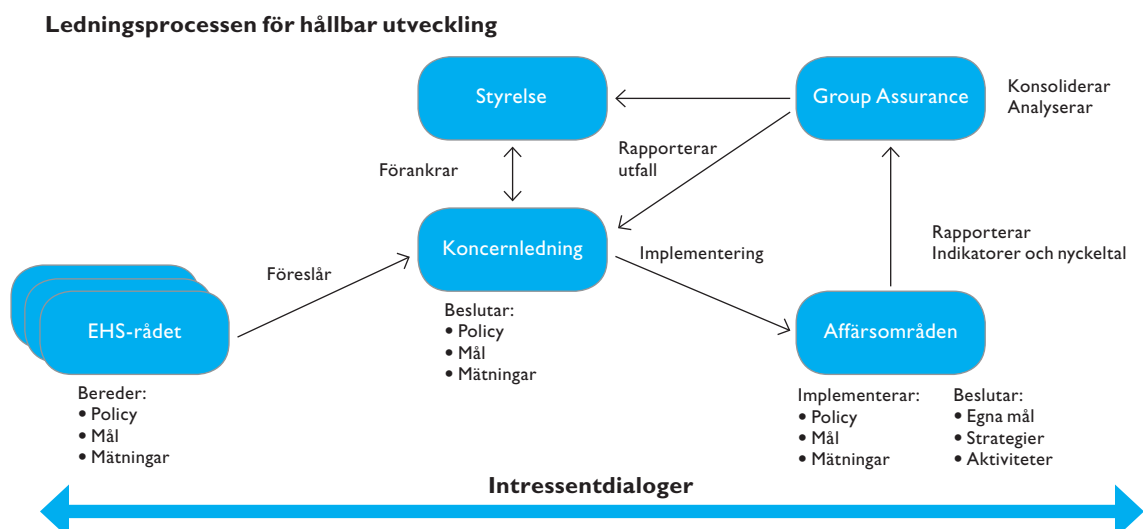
**Ledningsprocessen för hållbar utveckling**

Styrelse

Group Assurance

Konsoliderar
Analyserar

Förankrar

Rapporterar utfall

Koncernledning

Implementering

Rapporterar
Indikatorer och nyckeltal

Föreslår

EHS-rådet

Beslutar:
• Policy
• Mål
• Mätningar

Affärsområden

Bereder:
• Policy
• Mål
• Mätningar

Implementerar:
• Policy
• Mål
• Mätningar

Beslutar:
• Egna mål
• Strategier
• Aktiviteter

**Intressentdialoger**